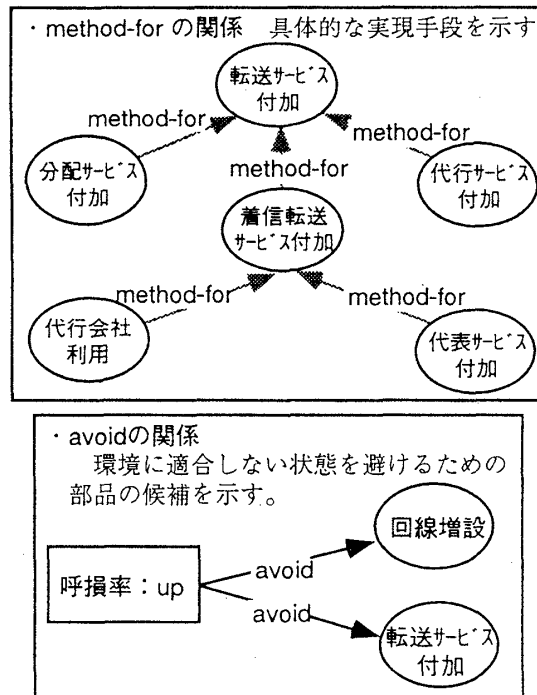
・method-for の関係　具体的な実現手段を示す

転送ｻｰﾋﾞｽ付加

method-for

method-for

method-for

分配ｻｰﾋﾞｽ付加

代行ｻｰﾋﾞｽ付加

着信転送ｻｰﾋﾞｽ付加

method-for

method-for

代行会社利用

代表ｻｰﾋﾞｽ付加

・avoidの関係
　環境に適合しない状態を避けるための部品の候補を示す。

回線増設

呼損率：up

avoid

avoid

転送ｻｰﾋﾞｽ付加